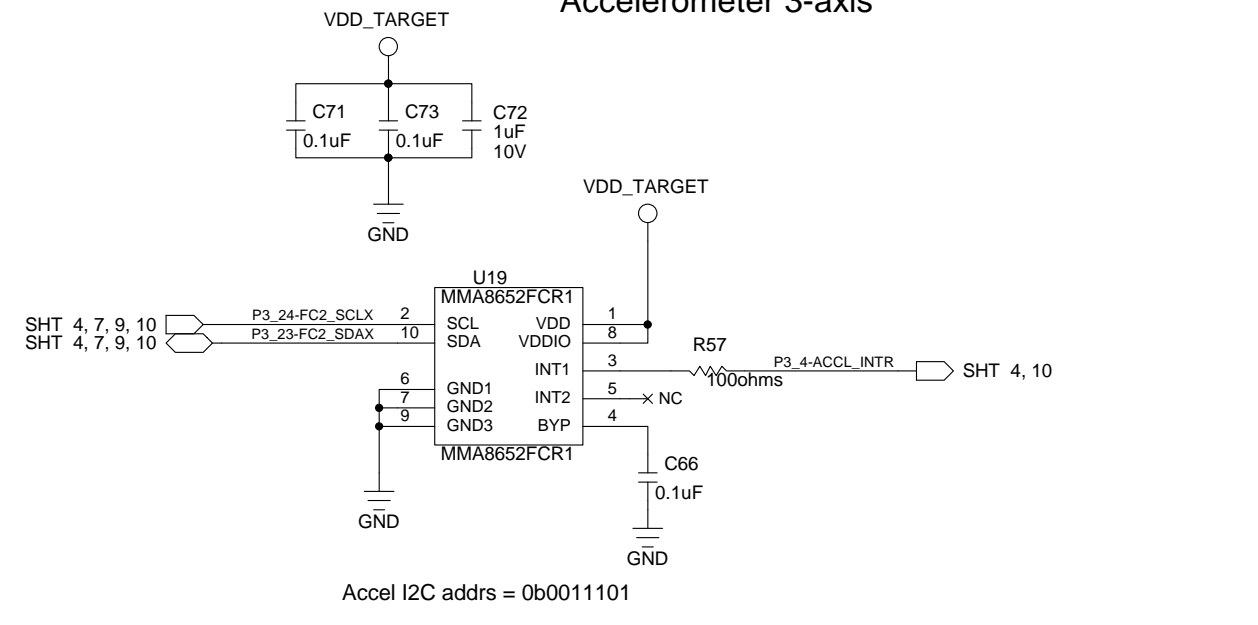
Accelerometer 3-axis

VDD_TARGET

C71
0.1uF

C73
0.1uF

C72
1uF
10V

GND

VDD_TARGET

U19
MMA8652FCR1

SHT 4, 7, 9, 10
SHT 4, 7, 9, 10

P3_24-FC2_SCLX
P3_23-FC2_SDAX

2 SCL
10 SDA
6 GND1
7 GND2
9 GND3

VDD 1
VDDIO 8
INT1 3
INT2 5
BYP 4

MMA8652FCR1

R57
100ohms

P3_4-ACCL_INTR

SHT 4, 10

NC

C66
0.1uF

GND

GND

Accel I2C addrs = 0b0011101